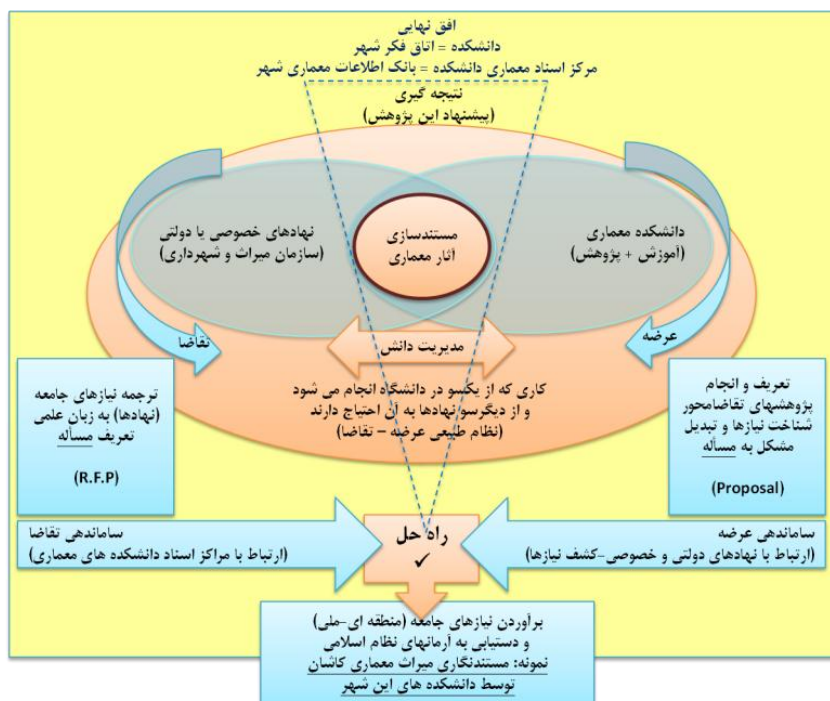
افق نهایی
دانشکده = اتاق فکر شهر
مرکز اسناد معماری دانشکده = بانک اطلاعات معماری شهر
نتیجه گیری
(پیشنهاد این پژوهش)

نهادهای خصوصی یا دولتی
(سازمان میراث و شهرداری)

مستندسازی
آثار معماری

دانشکده معماری
(آموزش + پژوهش)

تقاضا

مدیریت دانش

عرضه

ترجمه نیازهای جامعه (نهادها) به زبان علمی
تعریف مسأله

(R.F.P)

کاری که از یکسو در دانشگاه انجام می شود
و از دیگرسو نهادها به آن احتیاج دارند
(نظام طبیعی عرضه – تقاضا)

تعریف و انجام
پژوهشهای تقاضامحور
شناخت نیازها و تبدیل
مشکل به مسأله

(Proposal)

ساماندهی تقاضا
(ارتباط با مراکز اسناد دانشکده های معماری)

راه حل
✓

ساماندهی عرضه
(ارتباط با نهادهای دولتی و خصوصی-کشف نیازها)

برآوردن نیازهای جامعه (منطقه ای-ملی)
و دستیابی به آرمانهای نظام اسلامی
نمونه: مستندنگاری میراث معماری کاشان
توسط دانشکده های این شهر